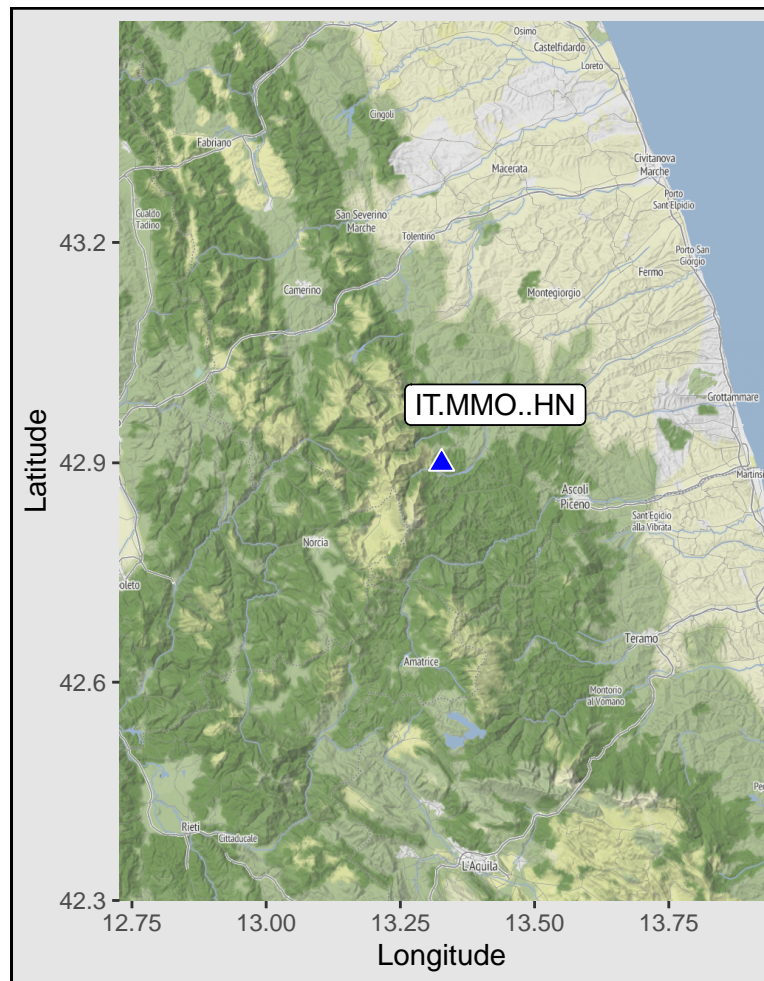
Osimo
Castelfidardo
Loreto
Cingoli
Fabriano
Macerata
Civitanova Marche
Porto Sant'Elpidio
Gualdo Tadino
San Severino Marche
Tolentino
Porto San Giorgio
Fermo
Camerino
Montegiorgio
Grottammare
IT.MMO..HN
Martinsi
Ascoli Piceno
Sant'Egidio alla Vibrata
Norcia
oleto
Teramo
Amatrice
Montorio al Vomano
Pe
Rieti
Cittaducale
L'Aquila

Latitude
43.2
42.9
42.6
42.3
12.75
13.00
13.25
13.50
13.75
Longitude